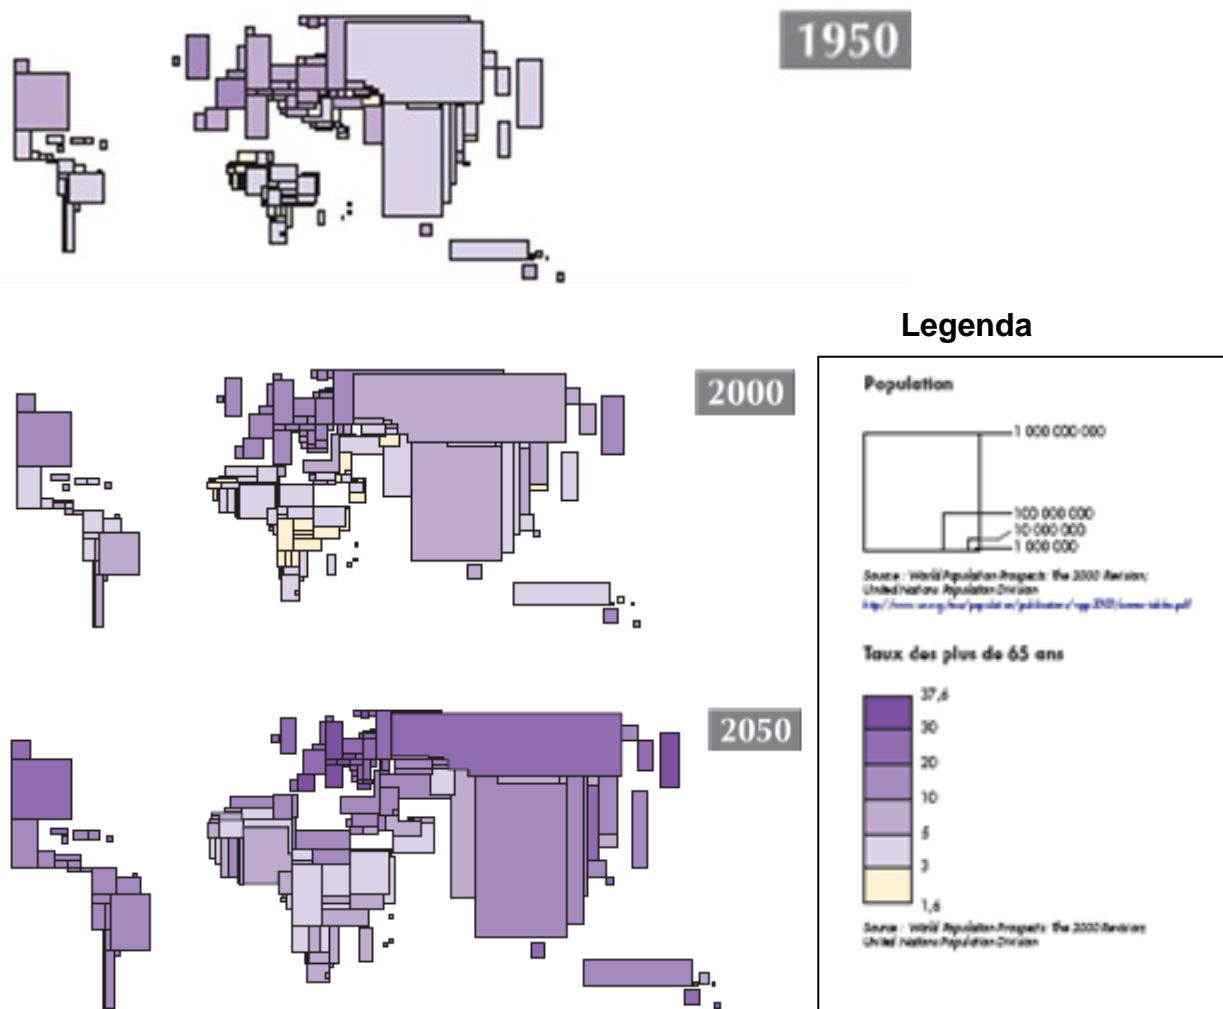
1950

Legenda

2000

Population

1 000 000 000

100 000 000
10 000 000
1 000 000

Source : World Population Prospects: the 2000 Revision; United Nations Population Division
http://www.un.org/esa/population/publications/wpp2000/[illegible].pdf

Taux des plus de 65 ans

37,6
30
20
10
5
3
1,6

Source : World Population Prospects: the 2000 Revision United Nations Population Division

2050